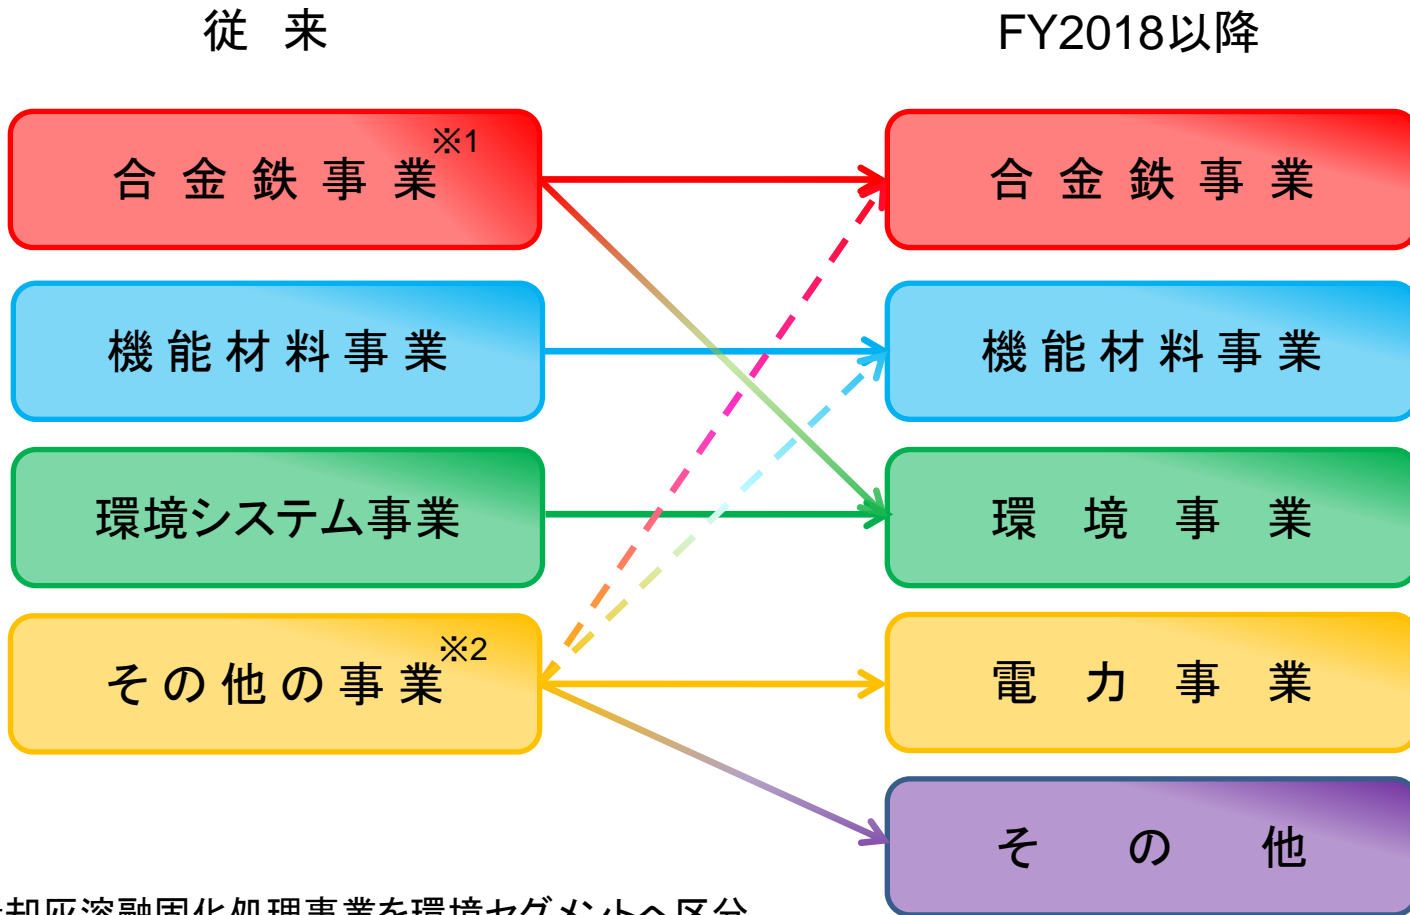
従　来

FY2018以降

合 金 鉄 事 業 ※1

機 能 材 料 事 業

環境システム事業

その他の事業 ※2

合 金 鉄 事 業

機 能 材 料 事 業

環　境　事　業

電　力　事　業

そ　の　他

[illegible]却灰溶融固化処理事業を環境セグメントへ区分